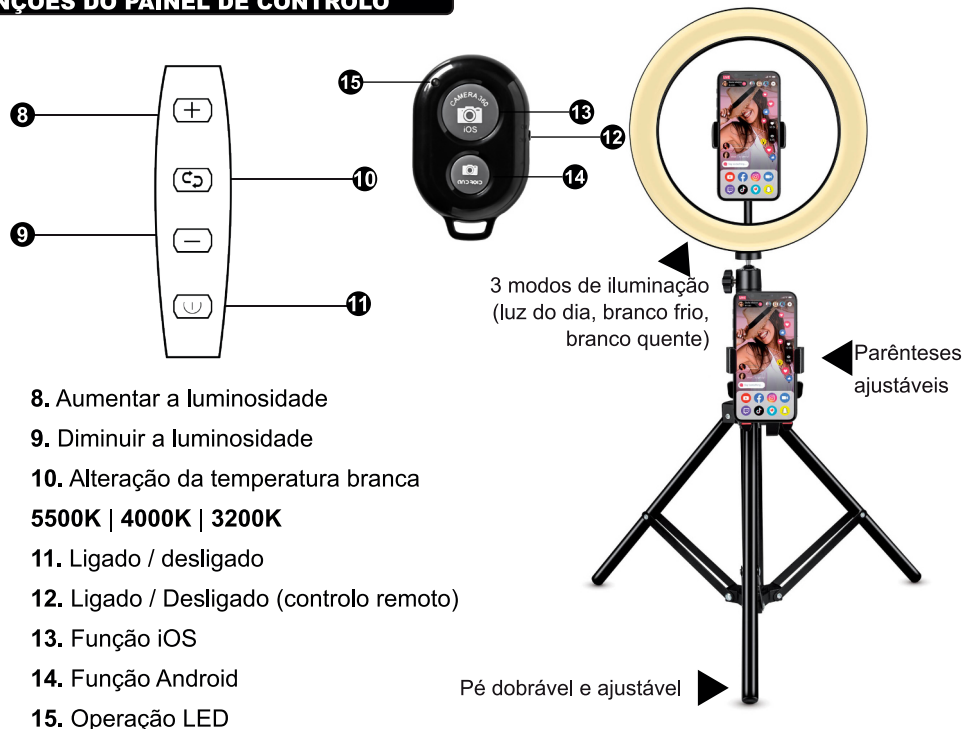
NÇÕES DO PAINEL DE CONTROLO

8
9
10
11

15
CAMERA 360
iOS
13
12
ANDROID
14

3 modos de iluminação (luz do dia, branco frio, branco quente)

Parênteses ajustáveis

8. Aumentar a luminosidade

9. Diminuir a luminosidade

10. Alteração da temperatura branca

5500K | 4000K | 3200K

11. Ligado / desligado

12. Ligado / Desligado (controlo remoto)

13. Função iOS

14. Função Android

15. Operação LED

Pé dobrável e ajustável